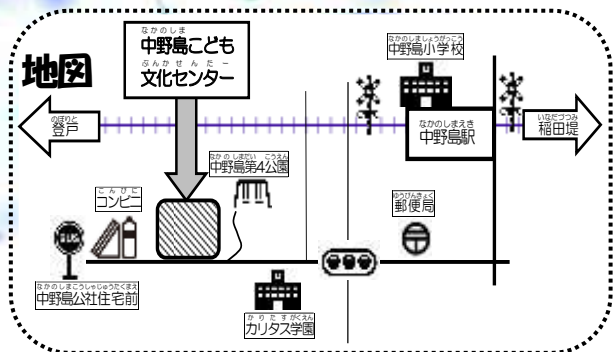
地図

なかのしま
中野島こども
ぶんかせんたー
文化センター

なかのしましょうがっこう
中野島小学校

のぼりと
登戸

なかのしまえき
中野島駅

いなだづつみ
稲田堤

なかのしまだい こうえん
中野島第4公園

こんびに
コンビニ

ゆうびんきょく
郵便局

なかのしまこうしゃじゅうたくまえ
中野島公社住宅前

かりたすがくえん
カリタス学園